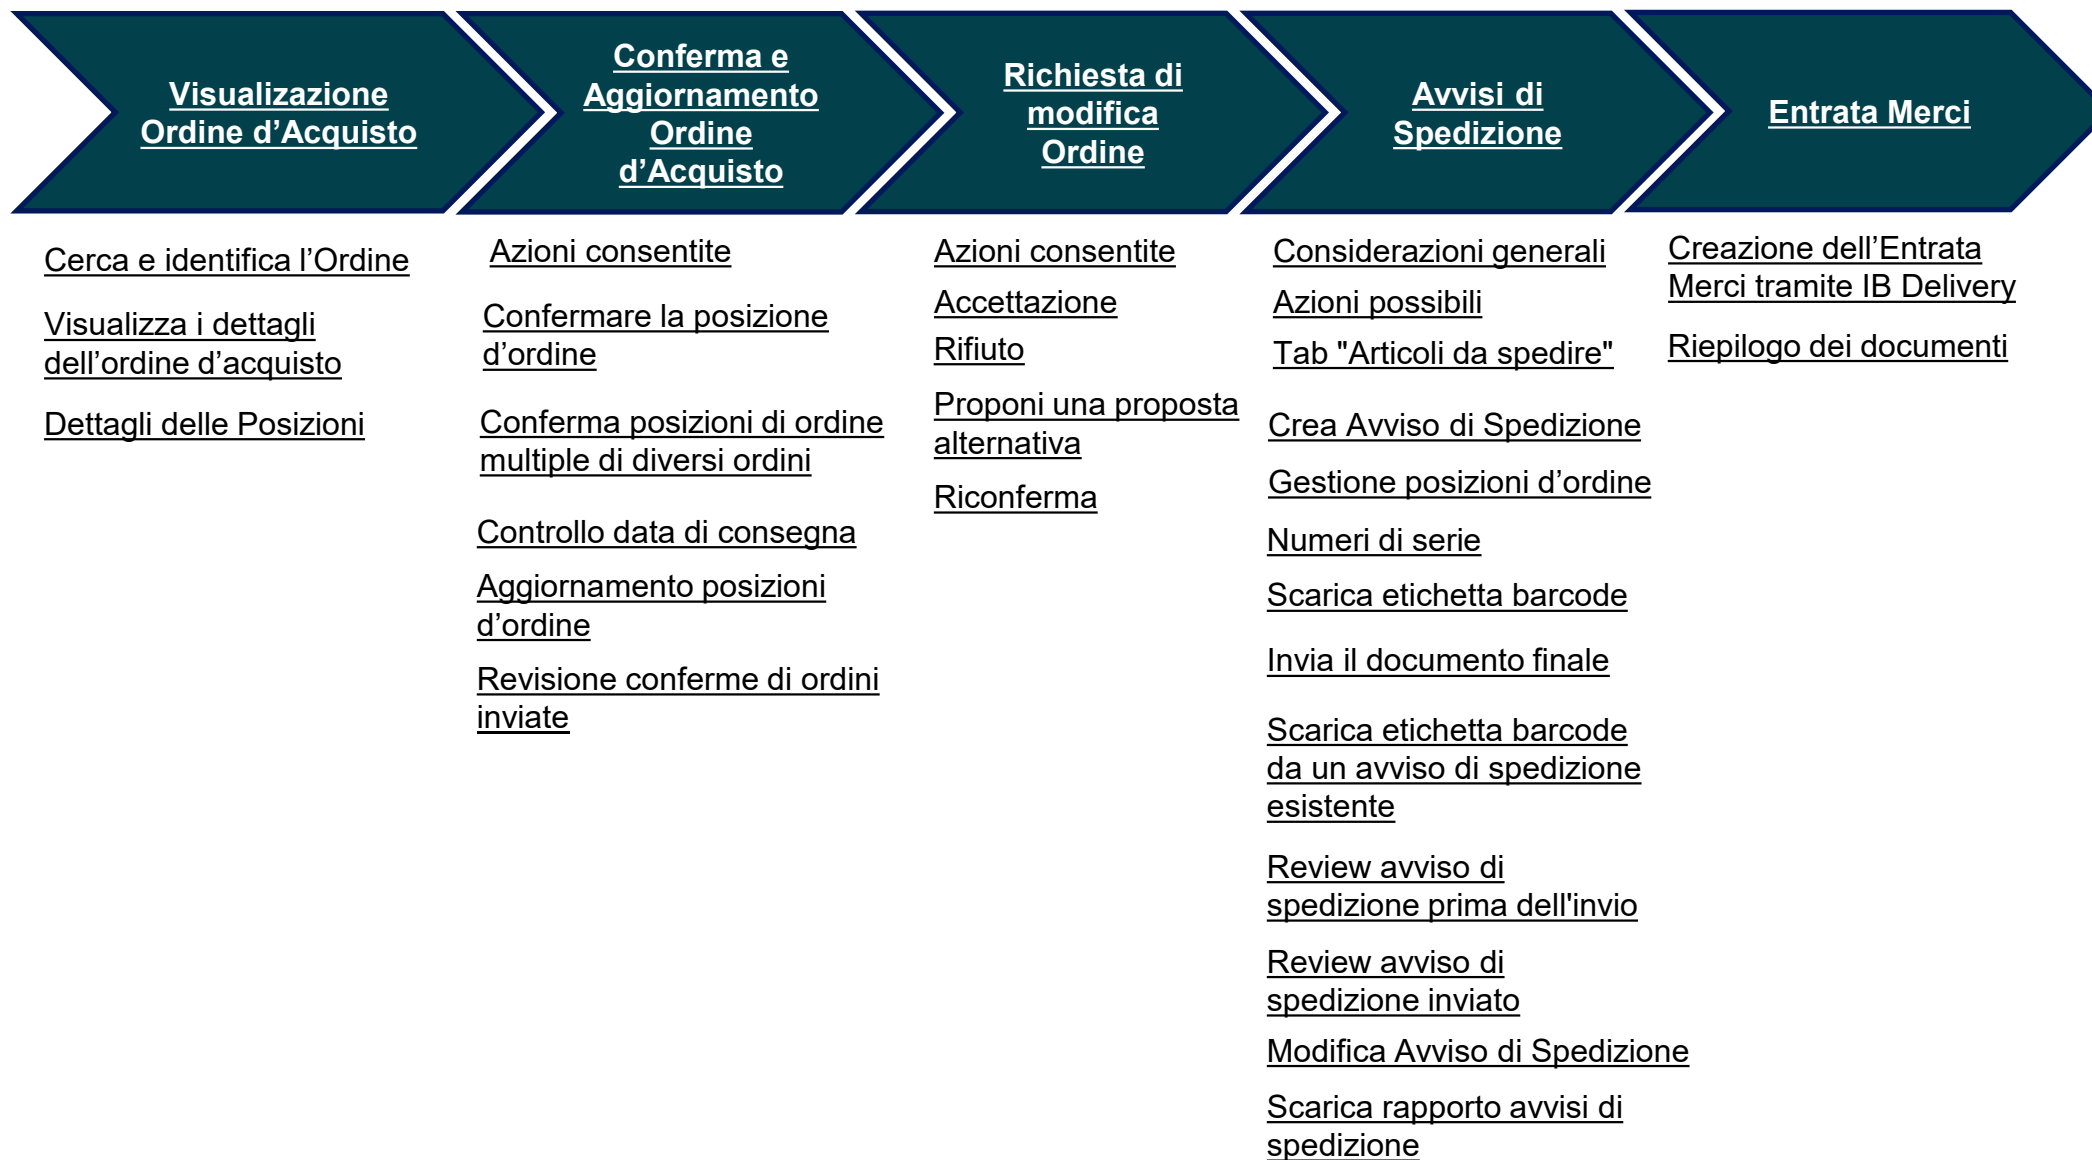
Visualizzazione Ordine d’Acquisto

Conferma e Aggiornamento Ordine d’Acquisto

Richiesta di modifica Ordine

Avvisi di Spedizione

Entrata Merci

Cerca e identifica l’Ordine

Visualizza i dettagli dell’ordine d’acquisto

Dettagli delle Posizioni

Azioni consentite

Confermare la posizione d’ordine

Conferma posizioni di ordine multiple di diversi ordini

Controllo data di consegna

Aggiornamento posizioni d’ordine

Revisione conferme di ordini inviate

Azioni consentite

Accettazione

Rifiuto

Proponi una proposta alternativa

Riconferma

Considerazioni generali

Azioni possibili

Tab "Articoli da spedire"

Crea Avviso di Spedizione

Gestione posizioni d’ordine

Numeri di serie

Scarica etichetta barcode

Invia il documento finale

Scarica etichetta barcode da un avviso di spedizione esistente

Review avviso di spedizione prima dell'invio

Review avviso di spedizione inviato

Modifica Avviso di Spedizione

Scarica rapporto avvisi di spedizione

Creazione dell’Entrata Merci tramite IB Delivery

Riepilogo dei documenti